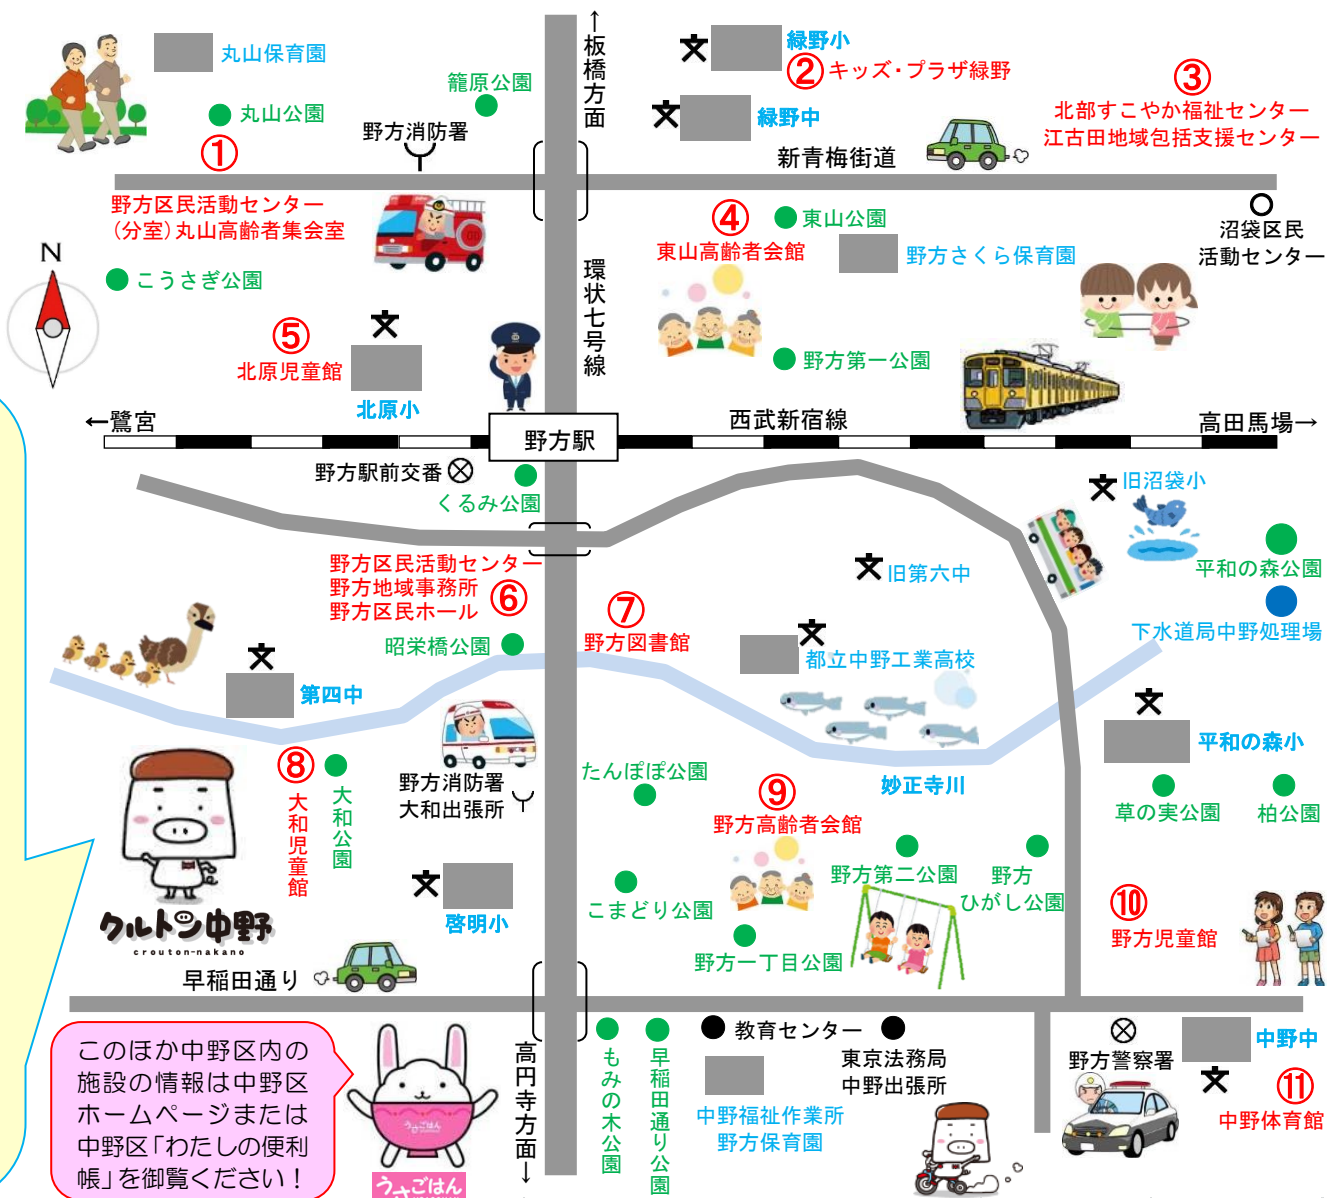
丸山保育園
丸山公園
籠原公園
野方消防署
↑板橋方面
緑野小
② キッズ・プラザ緑野
緑野中
③ 北部すこやか福祉センター 江古田地域包括支援センター
新青梅街道
① 野方区民活動センター (分室)丸山高齢者集会室
④ 東山高齢者会館
東山公園
野方さくら保育園
沼袋区民活動センター
N
こうさぎ公園
⑤ 北原児童館
北原小
環状七号線
野方第一公園
←鷺宮
野方駅
西武新宿線
高田馬場→
野方駅前交番
くるみ公園
旧沼袋小
平和の森公園
旧第六中
⑥ 野方区民活動センター 野方地域事務所 野方区民ホール
⑦ 野方図書館
下水道局中野処理場
昭栄橋公園
都立中野工業高校
第四中
平和の森小
⑧ 大和児童館
大和公園
野方消防署 大和出張所
たんぽぽ公園
妙正寺川
⑨ 野方高齢者会館
草の実公園
柏公園
野方第二公園
野方ひがし公園
クルトン中野
crouton-nakano
啓明小
こまどり公園
⑩ 野方児童館
野方一丁目公園
早稲田通り
このほか中野区内の施設の情報は中野区ホームページまたは中野区「わたしの便利帳」を御覧ください!
うさごはん
高円寺方面↓
もみの木公園
早稲田通り公園
教育センター
東京法務局 中野出張所
中野福祉作業所 野方保育園
野方警察署
中野中
⑪ 中野体育館